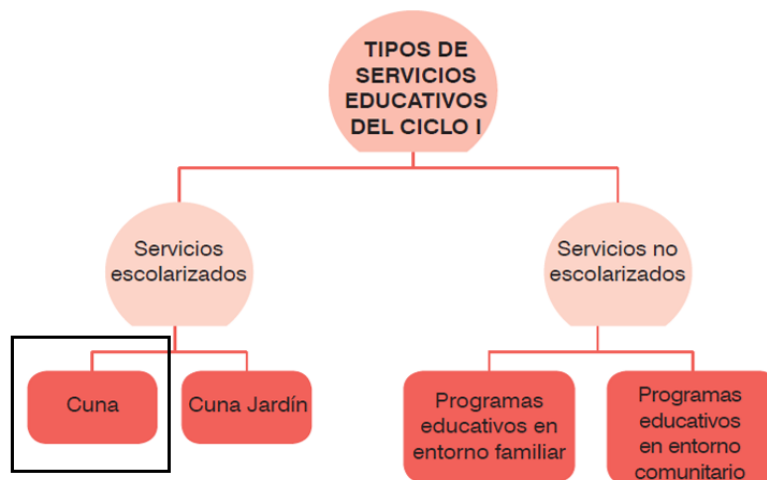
TIPOS DE SERVICIOS EDUCATIVOS DEL CICLO I

Servicios escolarizados

Servicios no escolarizados

Cuna

Cuna Jardín

Programas educativos en entorno familiar

Programas educativos en entorno comunitario